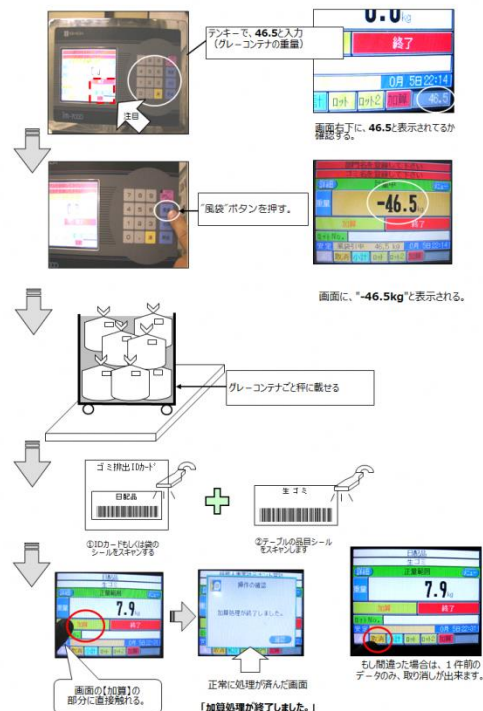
テンキーで、46.5と入力
（グレーコンテナの重量）

注目

0.0kg
終了
ロット　ロット2　加算　46.5
0月 5日22:14

画面右下に、46.5と表示されてるか確認する。

"風袋"ボタンを押す。

-46.5
終了

画面に、"-46.5kg"と表示される。

グレーコンテナごと秤に載せる

ゴミ排出IDカード
日配品

生ゴミ

①IDカードもしくは袋のシールをスキャンする

②テーブルの品目シールをスキャンします

7.9kg
加算
終了

操作の確認
加算処理が終了しました。

工場総計
7.9kg
加算
終了

画面の【加算】の部分に直接触れる。

正常に処理が済んだ画面
「加算処理が終了しました。」

もし間違った場合は、１件前のデータのみ、取り消しが出来ます。